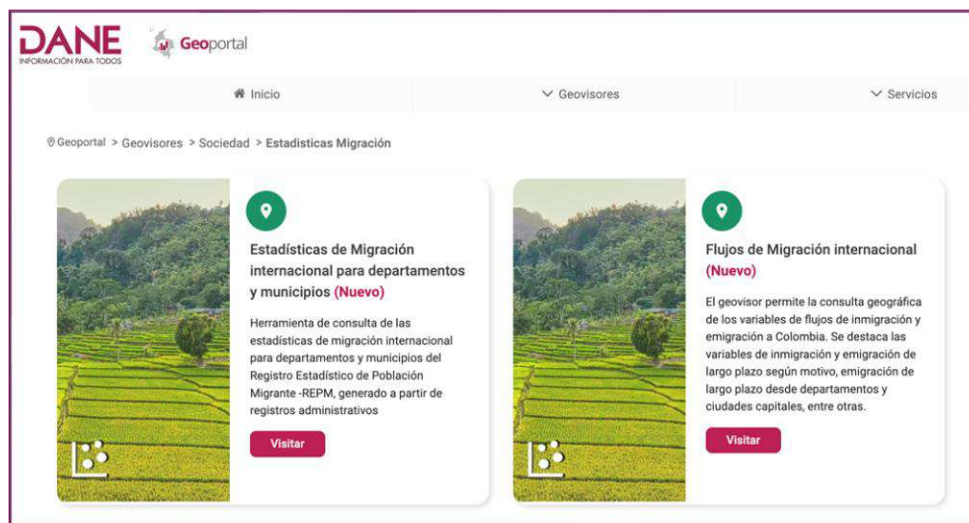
DANE
INFORMACIÓN PARA TODOS

Geoportal

Inicio
Geovisores
Servicios

Geoportal > Geovisores > Sociedad > Estadisticas Migración

Estadísticas de Migración internacional para departamentos y municipios (Nuevo)

Herramienta de consulta de las estadísticas de migración internacional para departamentos y municipios del Registro Estadístico de Población Migrante -REPM, generado a partir de registros administrativos

Visitar

Flujos de Migración internacional (Nuevo)

El geovisor permite la consulta geográfica de los variables de flujos de inmigración y emigración a Colombia. Se destaca las variables de inmigración y emigración de largo plazo según motivo, emigración de largo plazo desde departamentos y ciudades capitales, entre otras.

Visitar